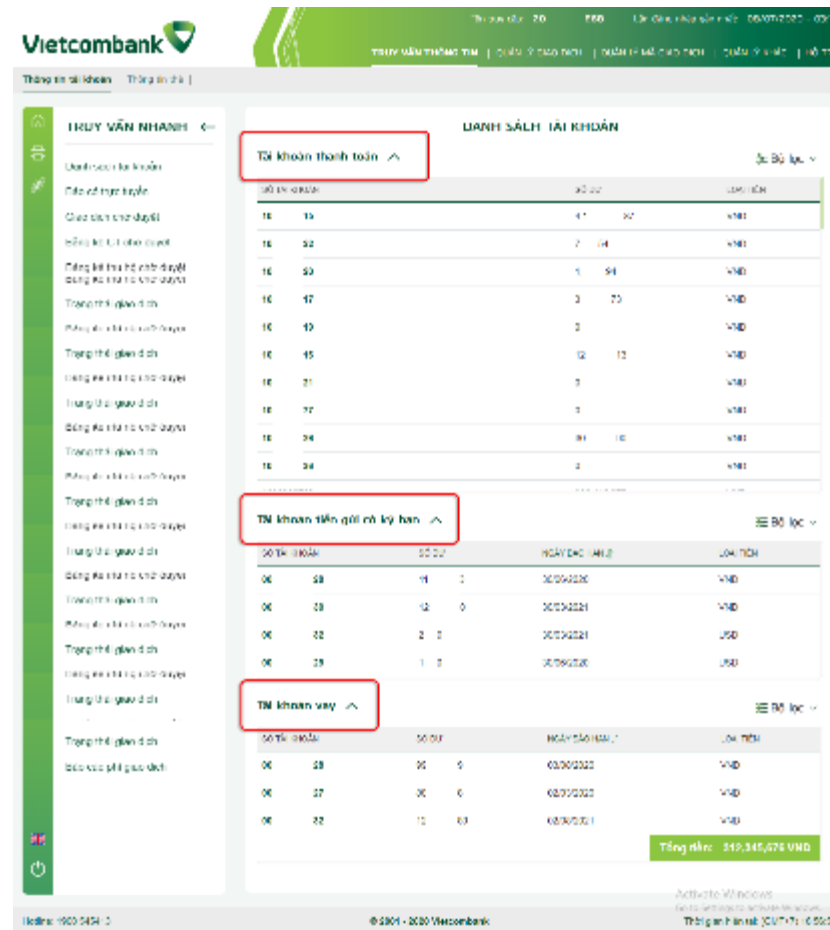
Vietcombank

Thời gian còn: 20 | 558 | Lần đăng nhập gần nhất: 09/07/2020 - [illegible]

TRUY VẤN THÔNG TIN | QUẢN LÝ GIAO DỊCH | QUẢN LÝ MẪU GIAO DỊCH | QUẢN LÝ NHÓM | HỖ TR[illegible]

Thông tin tài khoản | Thông tin chi |

TRUY VẤN NHANH

Danh sách tài khoản
Đặc số trực tuyến
Giao dịch chờ duyệt
Đăng ký thu hộ chờ duyệt
Đăng ký thu hộ chờ duyệt
Đăng ký thu hộ chờ duyệt
Trạng thái giao dịch
Đăng ký thu hộ chờ duyệt
Trạng thái giao dịch
Đăng ký thu hộ chờ duyệt
Trạng thái giao dịch
Đăng ký thu hộ chờ duyệt
Trạng thái giao dịch
Đăng ký thu hộ chờ duyệt
Trạng thái giao dịch
Đăng ký thu hộ chờ duyệt
Trạng thái giao dịch
Đăng ký thu hộ chờ duyệt
Trạng thái giao dịch
Đăng ký thu hộ chờ duyệt
Trạng thái giao dịch
Đăng ký thu hộ chờ duyệt
Trạng thái giao dịch
Trạng thái giao dịch
Báo cáo phí giao dịch

DANH SÁCH TÀI KHOẢN

Tài khoản thanh toán

Bộ lọc

| SỐ TÀI KHOẢN | SỐ DƯ | LOẠI TIỀN |
|---|---|---|
| 10 15 | 4 97 | VND |
| 10 52 | 7 14 | VND |
| 10 50 | 1 94 | VND |
| 10 17 | 3 70 | VND |
| 10 10 | 3 | VND |
| 10 45 | 12 13 | VND |
| 10 21 | 3 | VND |
| 10 27 | 1 | VND |
| 10 34 | 86 10 | VND |
| 10 34 | 4 | VND |

Tài khoản tiền gửi có kỳ hạn

Bộ lọc

| SỐ TÀI KHOẢN | SỐ DƯ | NGÀY ĐÁO HẠN | LOẠI TIỀN |
|---|---|---|---|
| 00 58 | 11 0 | 30/03/2020 | VND |
| 00 30 | 12 0 | 30/03/2021 | VND |
| 00 22 | 2 0 | 30/03/2021 | USD |
| 00 20 | 1 0 | 30/08/2020 | USD |

Tài khoản vay

Bộ lọc

| SỐ TÀI KHOẢN | SỐ DƯ | NGÀY ĐÁO HẠN | LOẠI TIỀN |
|---|---|---|---|
| 00 58 | 00 0 | 02/06/2020 | VND |
| 00 37 | 00 0 | 02/07/2020 | VND |
| 00 22 | 12 03 | 02/08/2021 | VND |

Tổng tiền: 212,345,676 VND

Activate Windows

Hotline: 1900 545413 | © 2001 - 2020 Vietcombank | Thời gian hiện tại: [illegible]